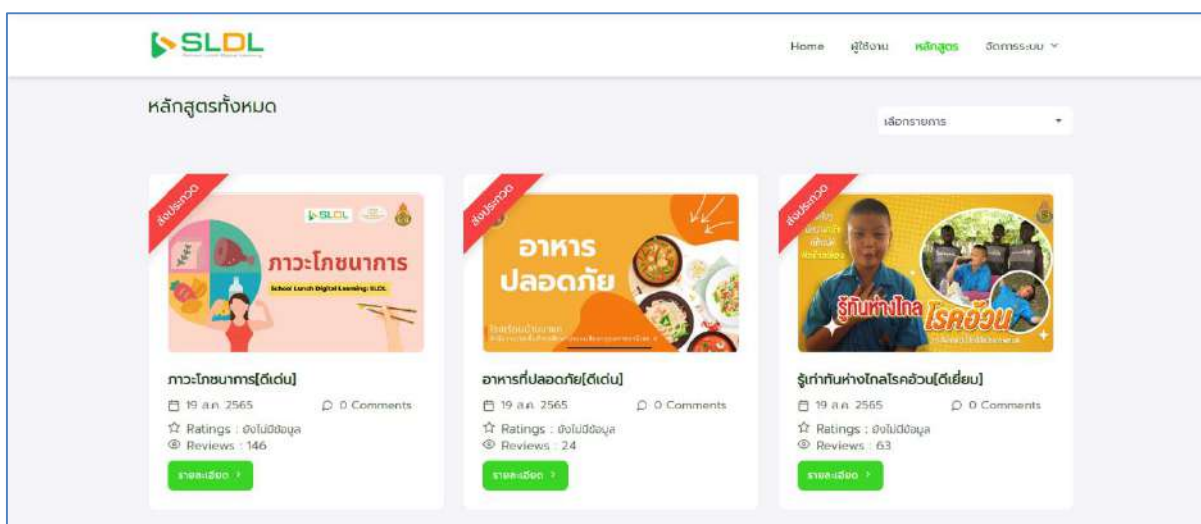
SLDL

Home ผู้ใช้งาน หลักสูตร จัดการระบบ

หลักสูตรทั้งหมด

เลือกรายการ

ส่งประกวด

SLDL

ภาวะโภชนาการ

School Lunch Digital Learning: SLDL

ภาวะโภชนาการ[ดีเด่น]

19 ส.ค. 2565 0 Comments

Ratings : ยังไม่มีข้อมูล

Reviews : 146

รายละเอียด

ส่งประกวด

อาหาร ปลอดภัย

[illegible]

อาหารที่ปลอดภัย[ดีเด่น]

19 ส.ค. 2565 0 Comments

Ratings : ยังไม่มีข้อมูล

Reviews : 24

รายละเอียด

ส่งประกวด

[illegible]

รู้ทันห่างไกลโรคอ้วน

รู้เท่าทันห่างไกลโรคอ้วน[ดีเยี่ยม]

19 ส.ค. 2565 0 Comments

Ratings : ยังไม่มีข้อมูล

Reviews : 63

รายละเอียด